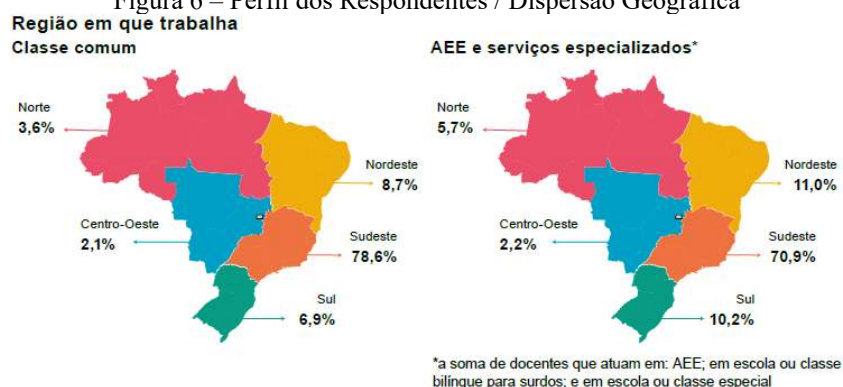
Figura 6 – Perfil dos Respondentes / Dispersão Geográfica

Região em que trabalha

Classe comum

Norte
3,6%

Nordeste
8,7%

Centro-Oeste
2,1%

Sudeste
78,6%

Sul
6,9%

AEE e serviços especializados*

Norte
5,7%

Nordeste
11,0%

Centro-Oeste
2,2%

Sudeste
70,9%

Sul
10,2%

*a soma de docentes que atuam em: AEE; em escola ou classe bilíngue para surdos; e em escola ou classe especial